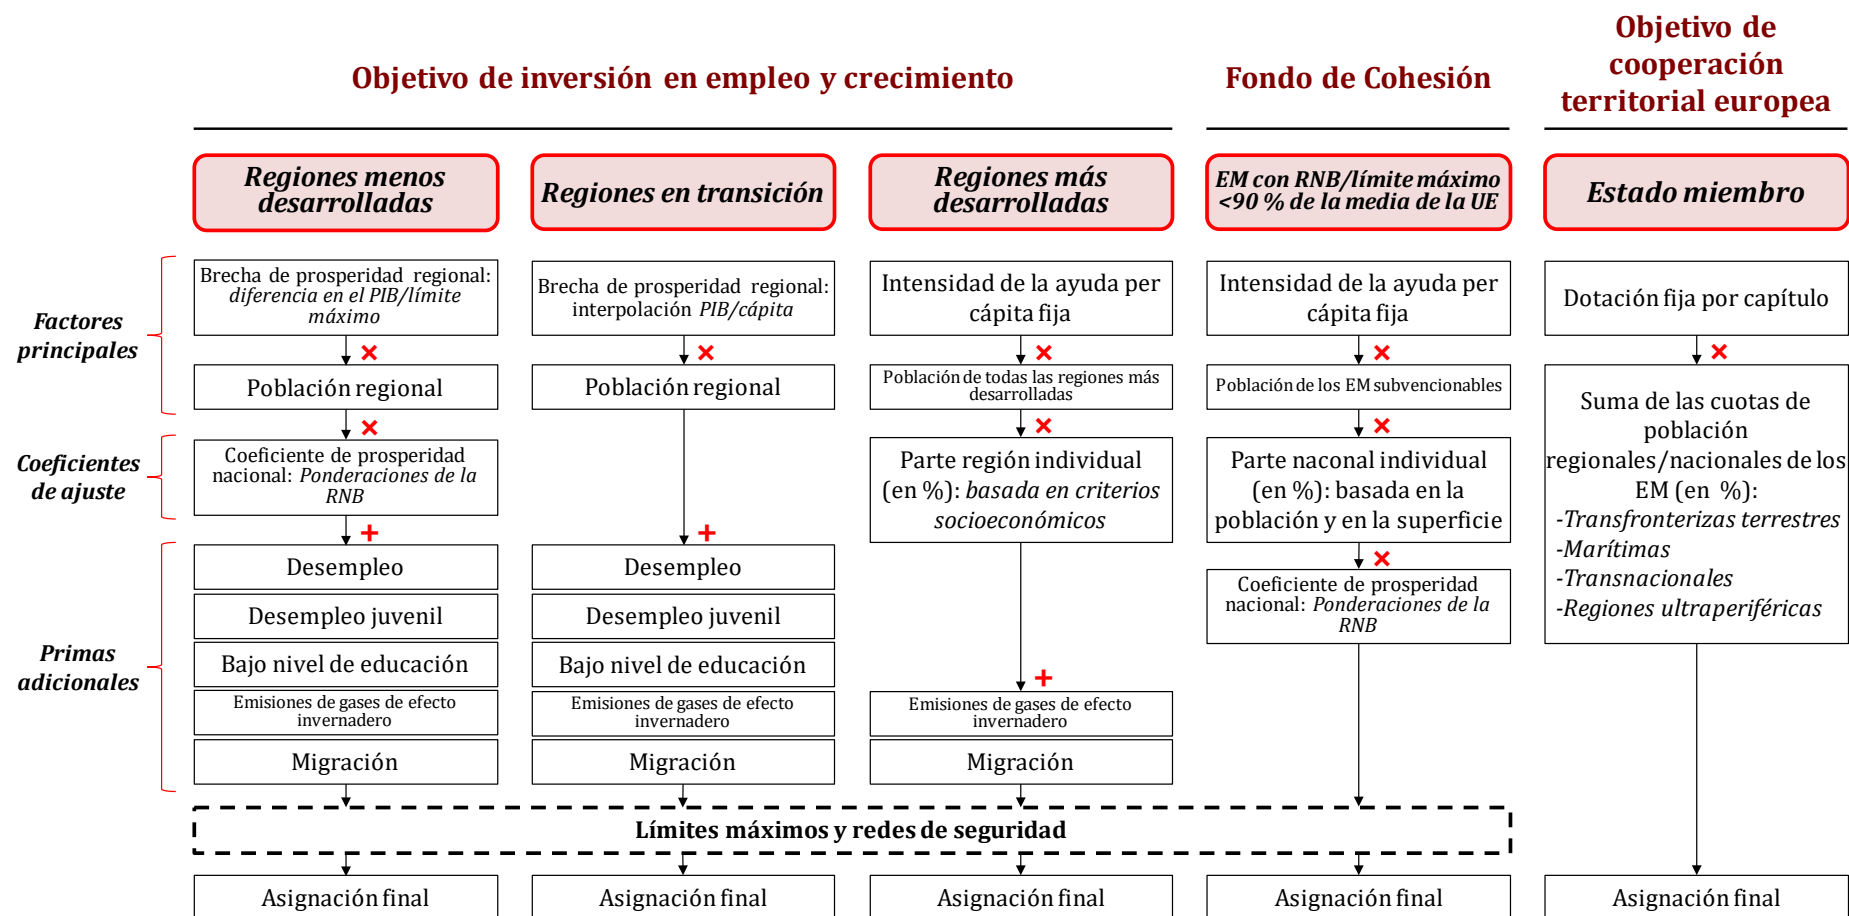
Objetivo de inversión en empleo y crecimiento

Fondo de Cohesión

Objetivo de cooperación territorial europea

Regiones menos desarrolladas

Regiones en transición

Regiones más desarrolladas

EM con RNB/límite máximo <90 % de la media de la UE

Estado miembro

Factores principales

Coeficientes de ajuste

Primas adicionales

Brecha de prosperidad regional: diferencia en el PIB/límite máximo

×

Población regional

×

Coeficiente de prosperidad nacional: Ponderaciones de la RNB

+

Desempleo

Desempleo juvenil

Bajo nivel de educación

Emisiones de gases de efecto invernadero

Migración

Brecha de prosperidad regional: interpolación PIB/cápita

×

Población regional

+

Desempleo

Desempleo juvenil

Bajo nivel de educación

Emisiones de gases de efecto invernadero

Migración

Intensidad de la ayuda per cápita fija

×

Población de todas las regiones más desarrolladas

×

Parte región individual (en %): basada en criterios socioeconómicos

+

Emisiones de gases de efecto invernadero

Migración

Intensidad de la ayuda per cápita fija

×

Población de los EM subvencionables

×

Parte naconal individual (en %): basada en la población y en la superficie

×

Coeficiente de prosperidad nacional: Ponderaciones de la RNB

Dotación fija por capítulo

×

Suma de las cuotas de población regionales/nacionales de los EM (en %):
-Transfronterizas terrestres
-Marítimas
-Transnacionales
-Regiones ultraperiféricas

Límites máximos y redes de seguridad

Asignación final

Asignación final

Asignación final

Asignación final

Asignación final